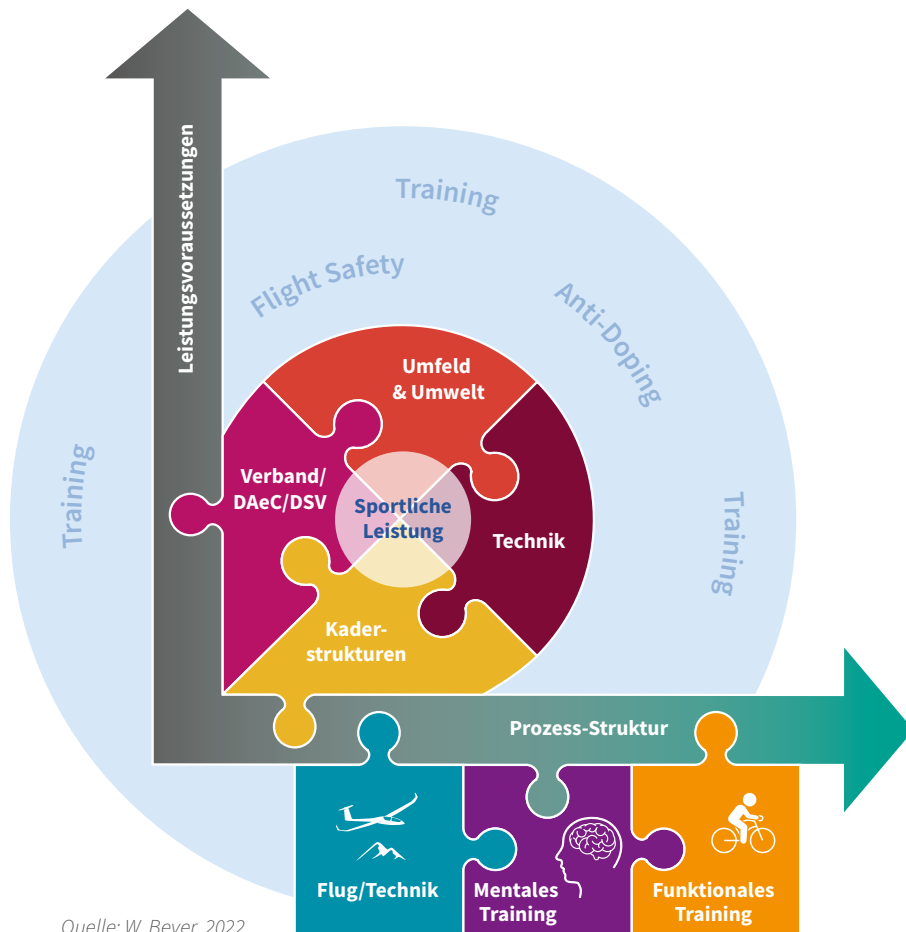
Leistungsvoraussetzungen

Training

Flight Safety

Anti-Doping

Training

Training

Umfeld & Umwelt

Verband/ DAeC/DSV

Sportliche Leistung

Technik

Kaderstrukturen

Prozess-Struktur

Flug/Technik

Mentales Training

Funktionales Training

Quelle: W. Beyer, 2022